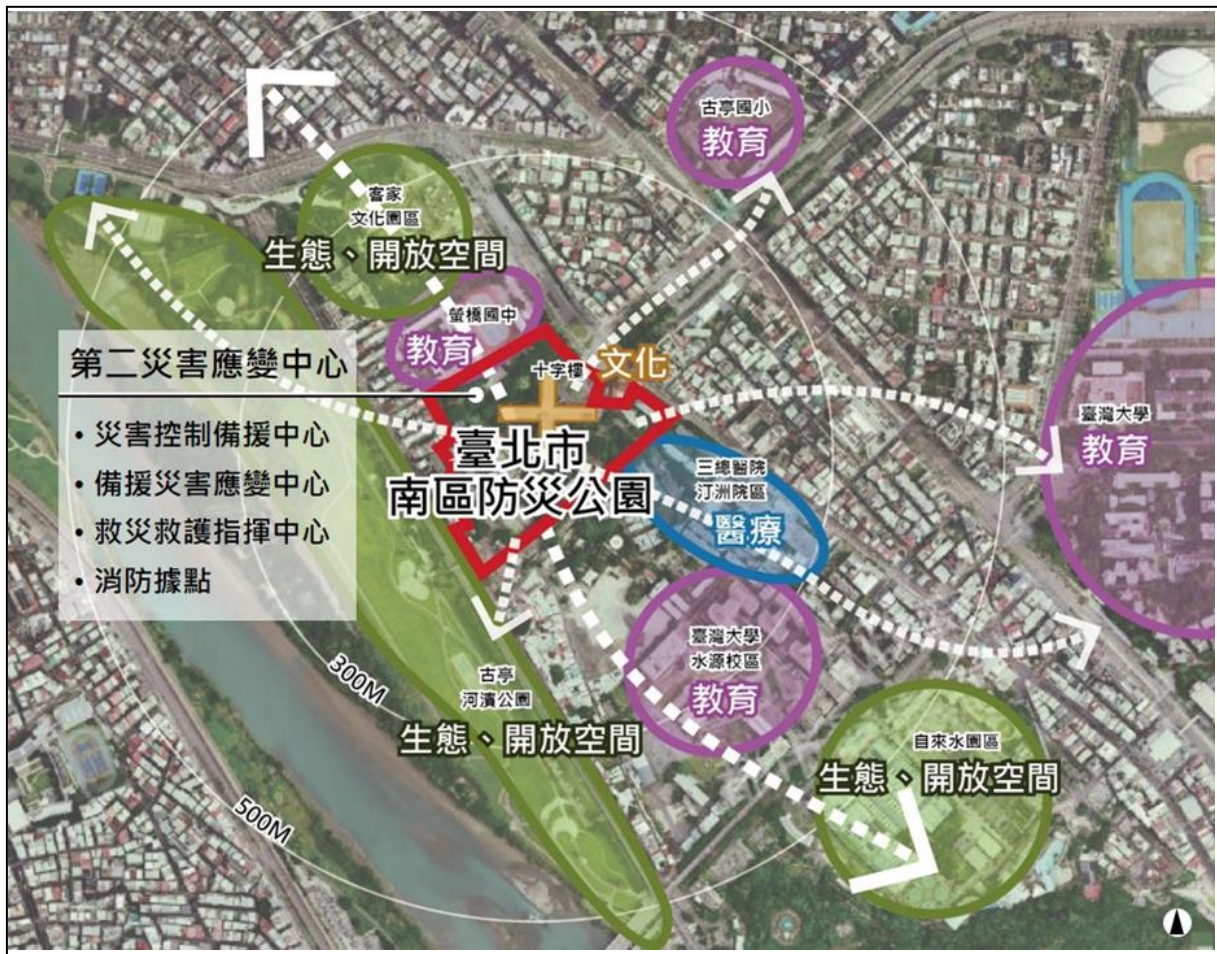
古亭國小
教育

客家
文化園區
生態、開放空間

螢橋國中
教育

第二災害應變中心
• 災害控制備援中心
• 備援災害應變中心
• 救災救護指揮中心
• 消防據點

十字樓
文化

臺北市
南區防災公園

三總醫院
汀洲院區
醫療

臺灣大學
教育

臺灣大學
水源校區
教育

古亭
河濱公園
生態、開放空間

300M

500M

自來水園區
生態、開放空間